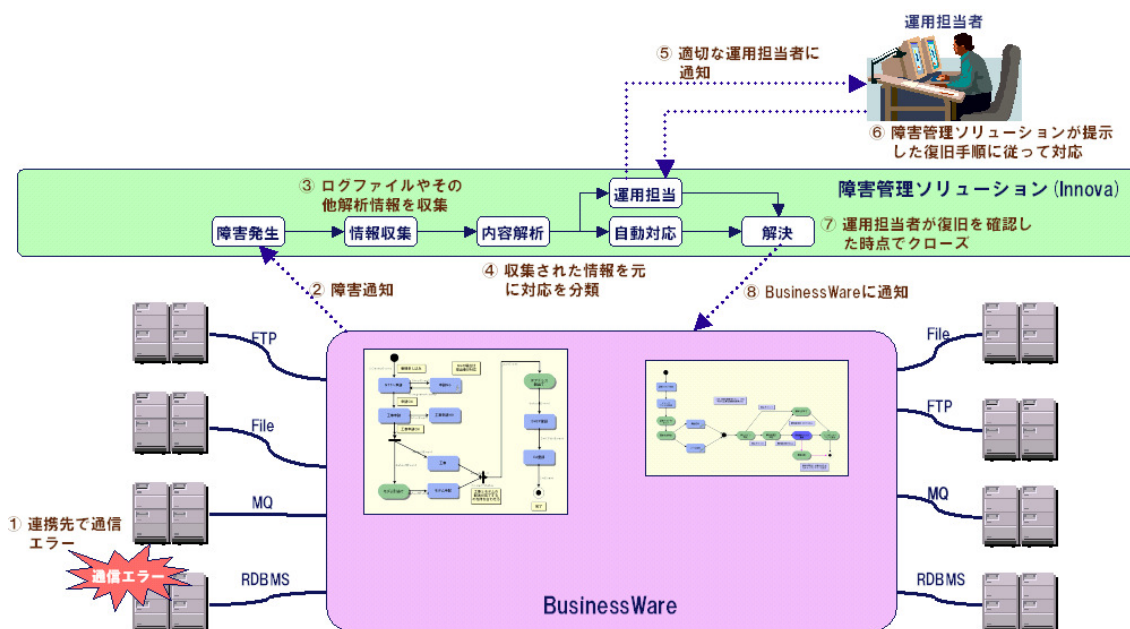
運用担当者

⑤ 適切な運用担当者に通知

⑥ 障害管理ソリューションが提示した復旧手順に従って対応

障害管理ソリューション (Innova)

③ ログファイルやその他解析情報を収集

障害発生

情報収集

内容解析

運用担当

自動対応

解決

⑦ 運用担当者が復旧を確認した時点でクローズ

② 障害通知

④ 収集された情報を元に対応を分類

⑧ BusinessWareに通知

FTP

File

MQ

RDBMS

File

FTP

MQ

RDBMS

① 連携先で通信エラー

通信エラー

BusinessWare